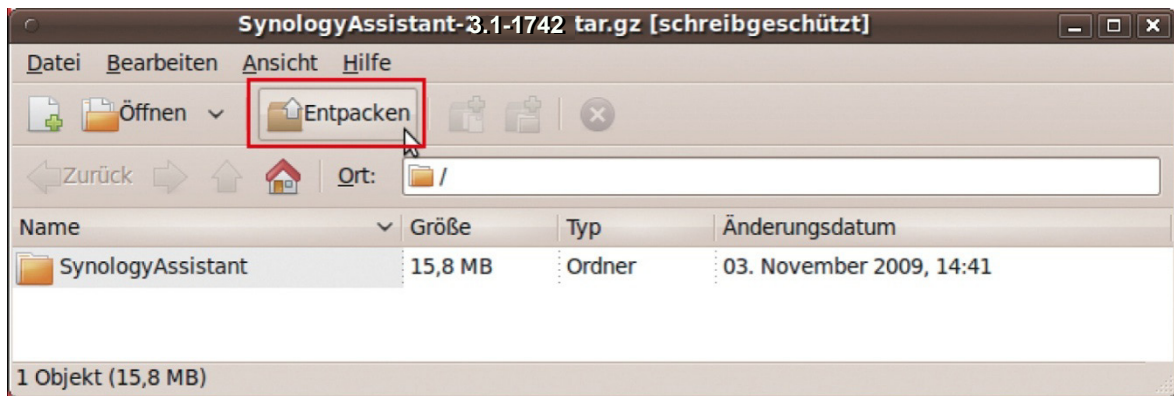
SynologyAssistant-3.1-1742 tar.gz [schreibgeschützt]

Datei Bearbeiten Ansicht Hilfe

Öffnen Entpacken

Zurück Ort: /

| Name | Größe | Typ | Änderungsdatum |
|---|---|---|---|
| SynologyAssistant | 15,8 MB | Ordner | 03. November 2009, 14:41 |

1 Objekt (15,8 MB)